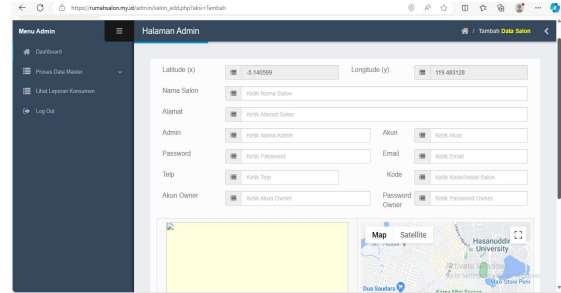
https://rumahsalon.my.id/admin/salon_add.php?aksi=Tambah

Menu Admin

Dashboard

Proses Data Master

Lihat Laporan Konsumen

Log Out

Halaman Admin

/ Tambah Data Salon

Latitude (x) -5.140599

Longitude (y) 119.483128

Nama Salon Ketik Nama Salon

Alamat Ketik Alamat Salon

Admin Ketik Nama Admin

Akun Ketik Akun

Password Ketik Password

Email Ketik Email

Telp Ketik Telp

Kode Ketik Kode/Inisial Salon

Akun Owner Ketik Akun Owner

Password Owner Ketik Password Owner

Map Satellite

Hasanuddin University

Activate Windows

Go to Settings to activate Windows.

Mie Store Pettarani

Dua Saudara